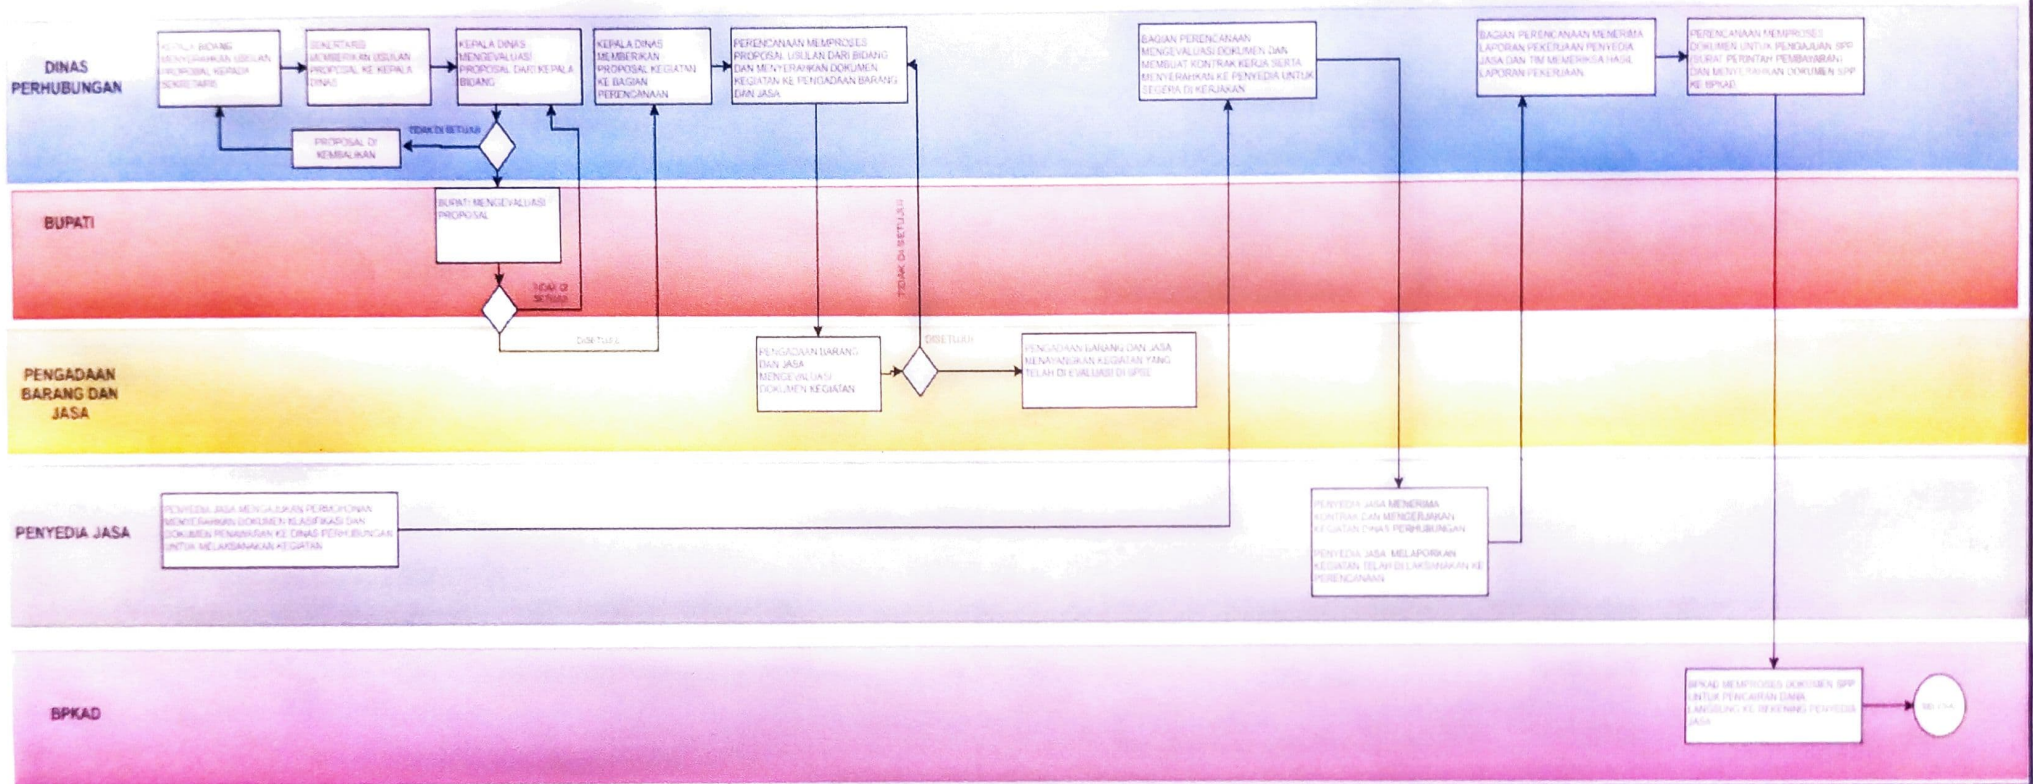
DINAS PERHUBUNGAN

KEPALA BIDANG MENYERAHKAN USULAN PROPOSAL KEPADA SEKRETARIS

SEKERTARIS MEMBERIKAN USULAN PROPOSAL KE KEPALA DINAS

KEPALA DINAS MENGEVALUASI PROPOSAL DARI KEPALA BIDANG

KEPALA DINAS MEMBERIKAN PROPOSAL KEGIATAN KE BAGIAN PERENCANAAN

PERENCANAAN MEMPROSES PROPOSAL USULAN DARI BIDANG DAN MENYERAHKAN DOKUMEN KEGIATAN KE PENGADAAN BARANG DAN JASA

BAGIAN PERENCANAAN MENGEVALUASI DOKUMEN DAN MEMBUAT KONTRAK KERJA SERTA MENYERAHKAN KE PENYEDIA UNTUK SEGERA DI KERJAKAN

BAGIAN PERENCANAAN MENERIMA LAPORAN PEKERJAAN PENYEDIA JASA DAN TIM MEMERIKSA HASIL LAPORAN PEKERJAAN

PERENCANAAN MEMPROSES DOKUMEN UNTUK PENGAJUAN SPP (SURAT PERINTAH PEMBAYARAN) DAN MENYERAHKAN DOKUMEN SPP KE BPKAD

TIDAK DI SETUJUI

PROPOSAL DI KEMBALIKAN

BUPATI

BUPATI MENGEVALUASI PROPOSAL

TIDAK DI SETUJUI

TIDAK DI SETUJUI

DISETUJUI

PENGADAAN BARANG DAN JASA

PENGADAAN BARANG DAN JASA MENGEVALUASI DOKUMEN KEGIATAN

DISETUJUI

PENGADAAN BARANG DAN JASA MENAYANGKAN KEGIATAN YANG TELAH DI EVALUASI DI SPSE

PENYEDIA JASA

PENYEDIA JASA MENGAJUKAN PERMOHONAN MENYERAHKAN DOKUMEN KLASIFIKASI DAN DOKUMEN PENAWARAN KE DINAS PERHUBUNGAN UNTUK MELAKSANAKAN KEGIATAN

PENYEDIA JASA MENERIMA KONTRAK DAN MENGERJAKAN KEGIATAN DINAS PERHUBUNGAN

PENYEDIA JASA MELAPORKAN KEGIATAN TELAH DI LAKSANAKAN KE PERENCANAAN

BPKAD

BPKAD MEMPROSES DOKUMEN SPP UNTUK PENCAIRAN DANA LANGSUNG KE REKENING PENYEDIA JASA

SELESAI